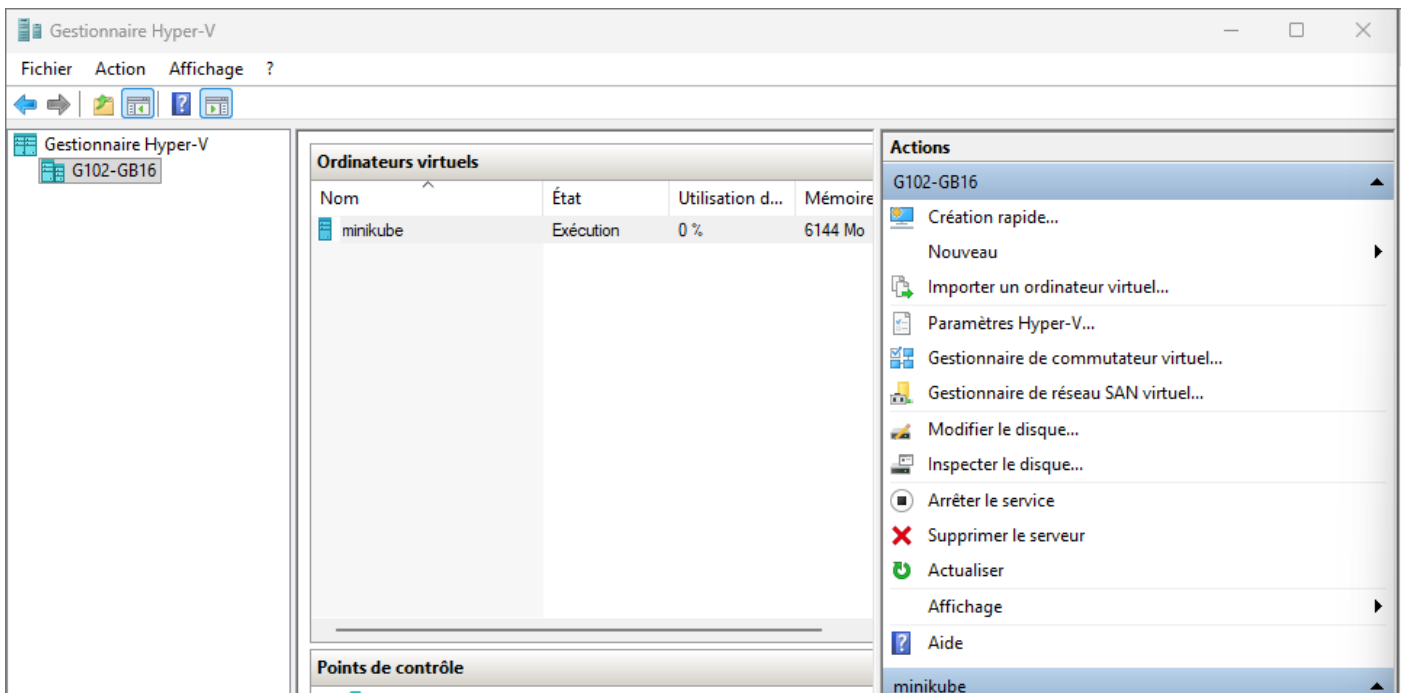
Gestionnaire Hyper-V

Fichier Action Affichage ?

Gestionnaire Hyper-V
G102-GB16

Ordinateurs virtuels

| Nom | État | Utilisation d... | Mémoire |
|---|---|---|---|
| minikube | Exécution | 0 % | 6144 Mo |

Points de contrôle

Actions
G102-GB16
Création rapide...
Nouveau
Importer un ordinateur virtuel...
Paramètres Hyper-V...
Gestionnaire de commutateur virtuel...
Gestionnaire de réseau SAN virtuel...
Modifier le disque...
Inspecter le disque...
Arrêter le service
Supprimer le serveur
Actualiser
Affichage
Aide
minikube